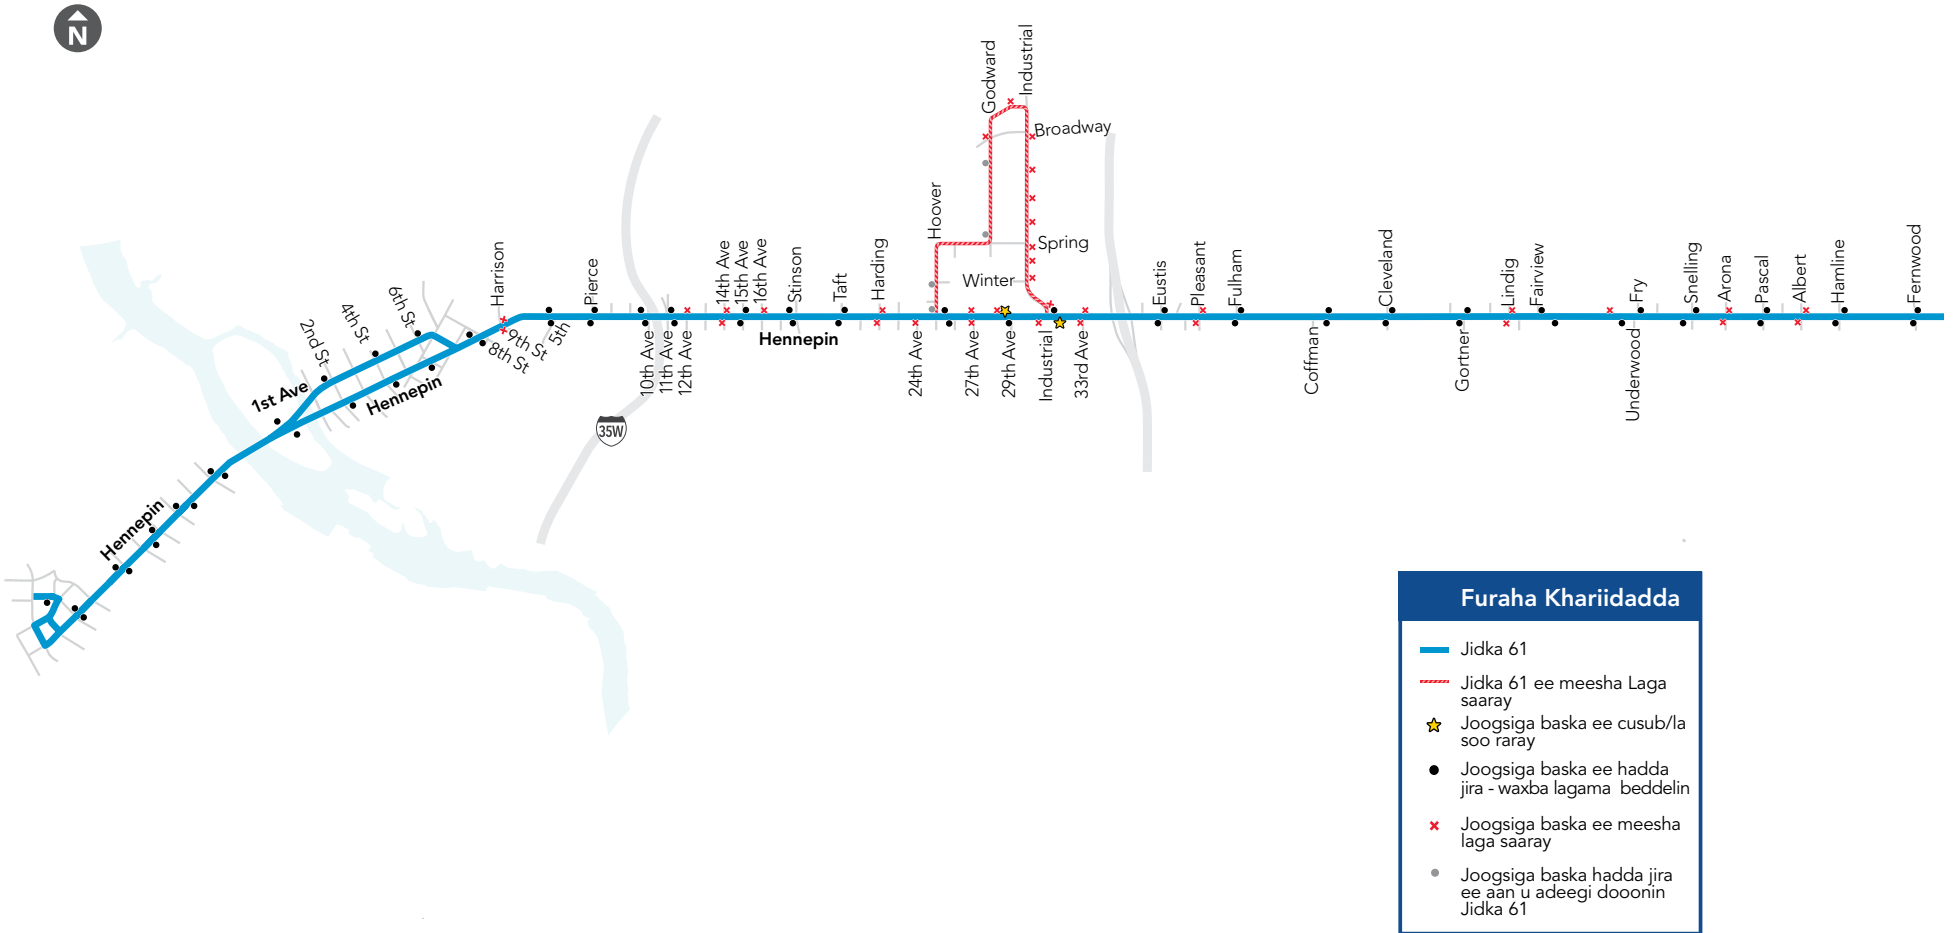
N

Godward
Industrial
Broadway
Spring
Hoover
Winter
Harrison
Pierce
14th Ave
15th Ave
16th Ave
Stinson
Taft
Harding
Eustis
Pleasant
Fulham
Cleveland
Lindig
Fairview
Fry
Snelling
Arona
Pascal
Albert
Hamline
Fernwood
6th St
4th St
2nd St
1st Ave
Hennepin
9th St
8th St
5th
10th Ave
11th Ave
12th Ave
Hennepin
24th Ave
27th Ave
29th Ave
Industrial
33rd Ave
Coffman
Gortner
Underwood
35W
Hennepin

Furaha Khariidadda
Jidka 61
Jidka 61 ee meesha Laga saaray
Joogsiga baska ee cusub/la soo raray
Joogsiga baska ee hadda jira - waxba lagama beddelin
Joogsiga baska ee meesha laga saaray
Joogsiga baska hadda jira ee aan u adeegi dooonin Jidka 61